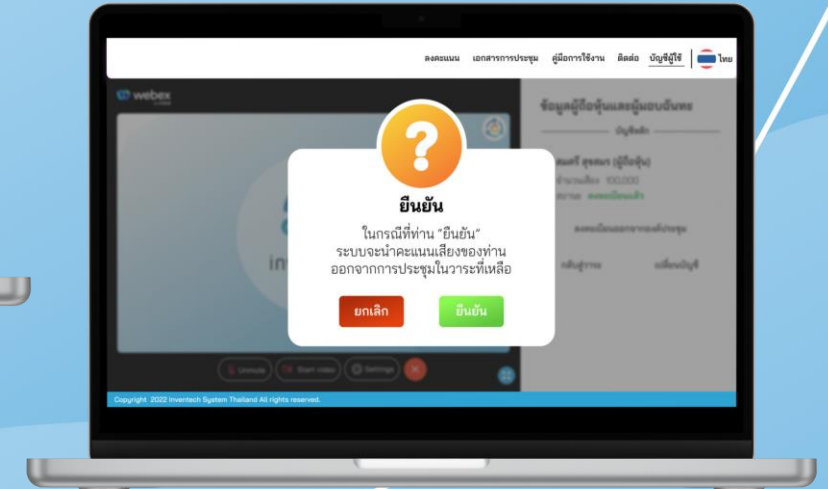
ลงคะแนน เอกสารการประชุม คู่มือการใช้งาน ติดต่อ บัญชีผู้ใช้ ไทย

webex

ข้อมูลผู้ถือหุ้นและผู้มอบฉันทะ

บัญชีหลัก

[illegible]สมศรี สุขสมา (ผู้ถือหุ้น)

จำนวนเสียง 100,000

สถานะ ลงทะเบียนแล้ว

ลงทะเบียนออกจากองค์ประชุม

กลับสู่ห้อง

เปลี่ยนบัญชี

in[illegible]

Unmute

Start video

Settings

?

ยืนยัน

ในกรณีที่ท่าน "ยืนยัน" ระบบจะนำคะแนนเสียงของท่าน ออกจากการประชุมในวาระที่เหลือ

ยกเลิก

ยืนยัน

Copyright 2022 Inventech System Thailand All rights reserved.